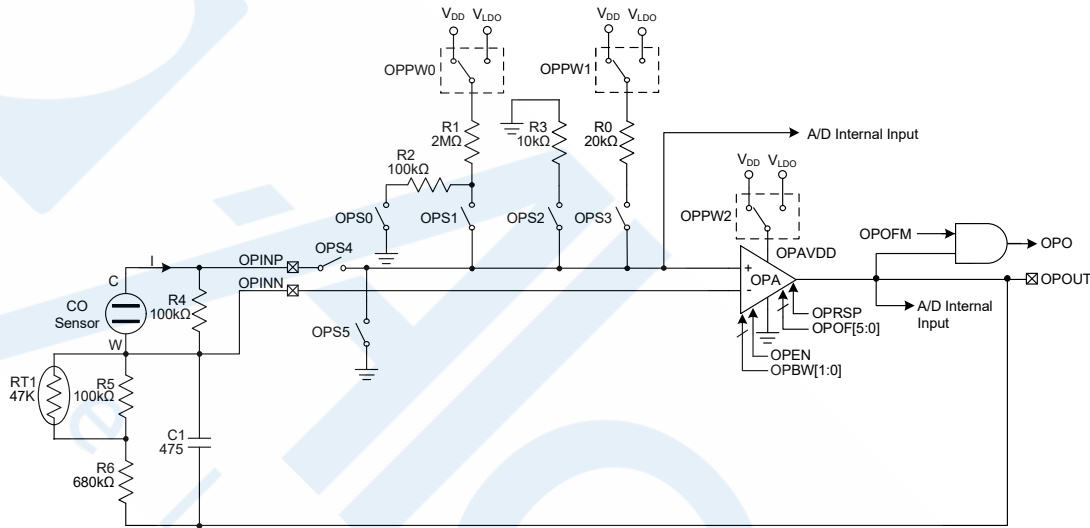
$V_{DD}$ $V_{LDO}$
OPPW0
$V_{DD}$ $V_{LDO}$
OPPW1
R1
2MΩ
R3
10kΩ
R0
20kΩ
A/D Internal Input
R2
100kΩ
$V_{DD}$ $V_{LDO}$
OPPW2
OPS0
OPS1
OPS2
OPS3
OPAVDD
OPOFM
OPO
I
OPINP
OPS4
OPINN
C
CO
Sensor
W
R4
100kΩ
+
-
OPA
OPOUT
OPRSP
OPOF[5:0]
A/D Internal Input
OPS5
OPEN
OPBW[1:0]
RT1
47K
R5
100kΩ
C1
475
R6
680kΩ